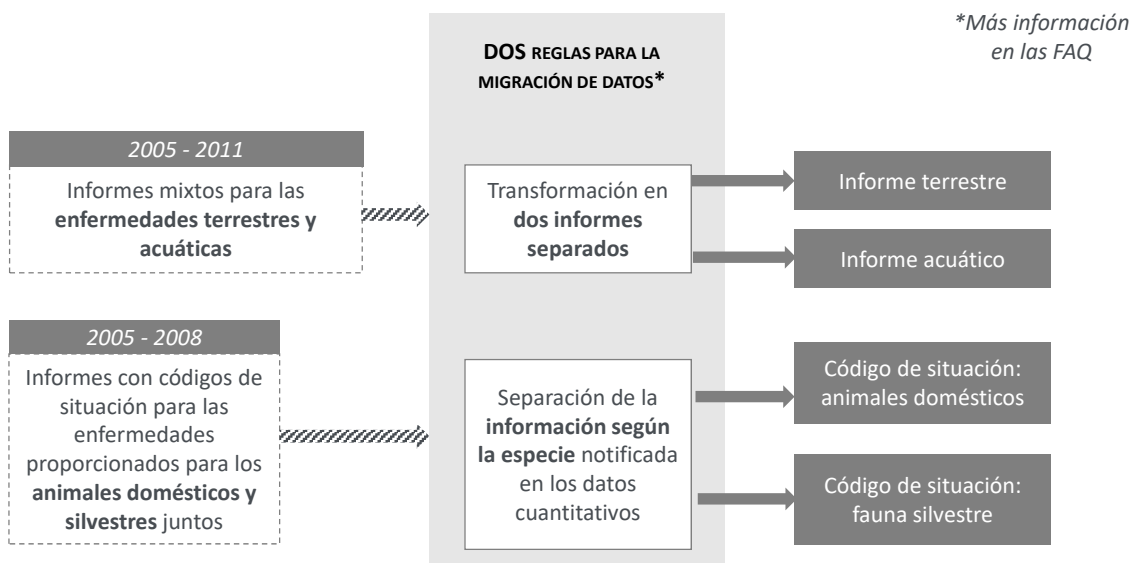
*Más información en las FAQ

DOS REGLAS PARA LA MIGRACIÓN DE DATOS*

2005 - 2011

Informes mixtos para las **enfermedades terrestres y acuáticas**

Transformación en **dos informes separados**

Informe terrestre

Informe acuático

2005 - 2008

Informes con códigos de situación para las enfermedades proporcionados para los **animales domésticos y silvestres** juntos

Separación de la **información según la especie** notificada en los datos cuantitativos

Código de situación: animales domésticos

Código de situación: fauna silvestre